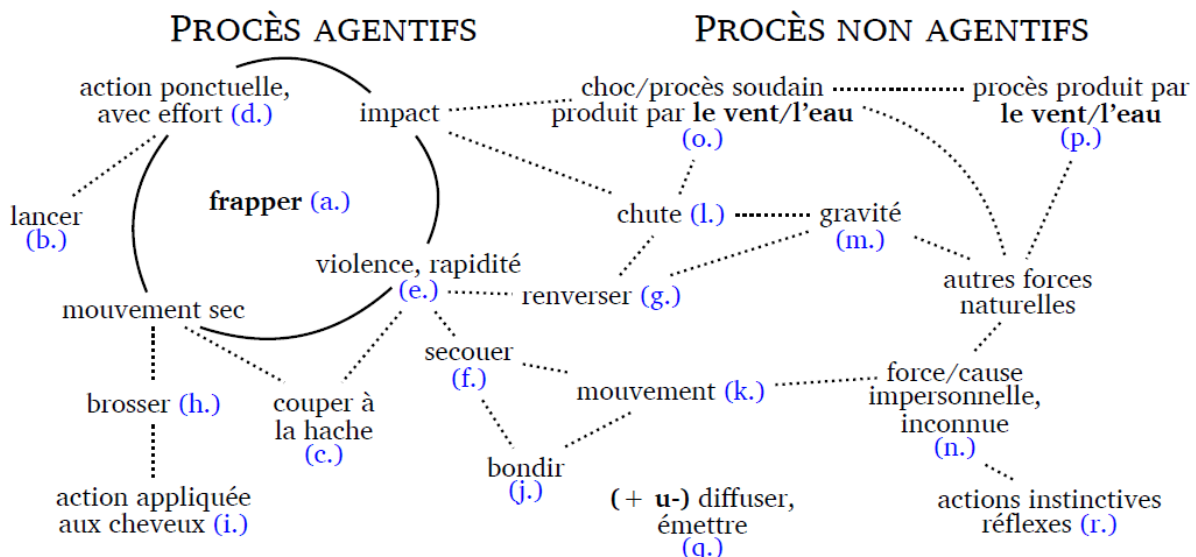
Procès agentifs

Procès non agentifs

action ponctuelle, avec effort (d.)

impact

choc/procès soudain produit par **le vent/l'eau** (o.)

procès produit par **le vent/l'eau** (p.)

lancer (b.)

**frapper** (a.)

chute (l.)

gravité (m.)

violence, rapidité (e.)

renverser (g.)

autres forces naturelles

mouvement sec

secouer (f.)

force/cause impersonnelle, inconnue (n.)

mouvement (k.)

brosser (h.)

couper à la hache (c.)

bondir (j.)

action appliquée aux cheveux (i.)

(+ **u-**) diffuser, émettre (q.)

actions instinctives réflexes (r.)